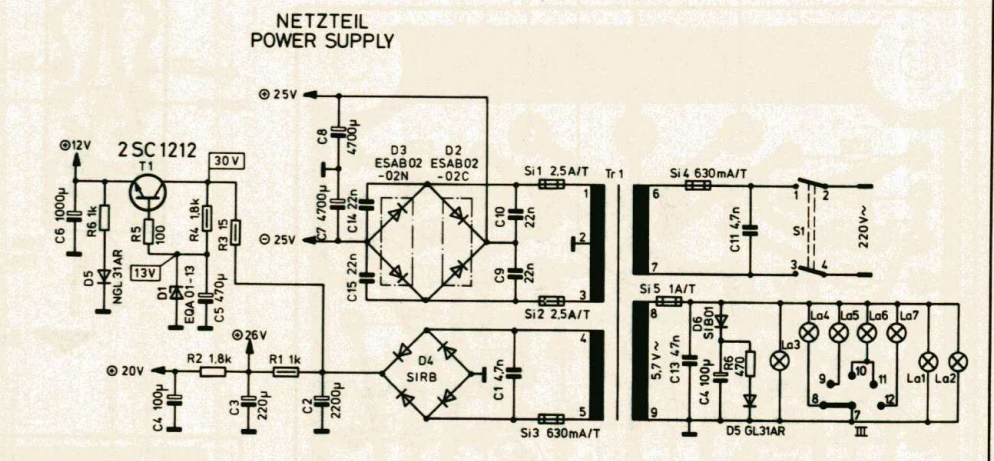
NETZTEIL
POWER SUPPLY

⊕25V
C8 4700µ
⊕12V
2SC1212
T1
30V
D3 ESAB02 -02N
D2 ESAB02 -02C
Si1 2,5A/T
Tr1
Si4 630mA/T
C6 1000µ
R6 1k
R5 100
R4 1,8k
R3 15
C7 4700µ
C14 22n
C10 22n
1
6
C11 4,7n
1
2
S1
220V~
⊖25V
2
D5 NGL31AR
13V
D1 EOA 01-13
C5 470µ
C15 22n
C9 22n
3
7
3
4
Si2 2,5A/T
Si5 1A/T
8
D6 SI801
La4
La5
La6
La7
⊕26V
4
5,7V~
C13 4,7n
C4 100µ
R6 470
La3
9
10
11
⊕20V
R2 1,8k
R1 1k
D4 SIRB
C1 4,7n
8
12
La1
La2
C4 100µ
C3 220µ
C2 2200µ
5
9
7
Si3 630mA/T
D5 GL31AR
III